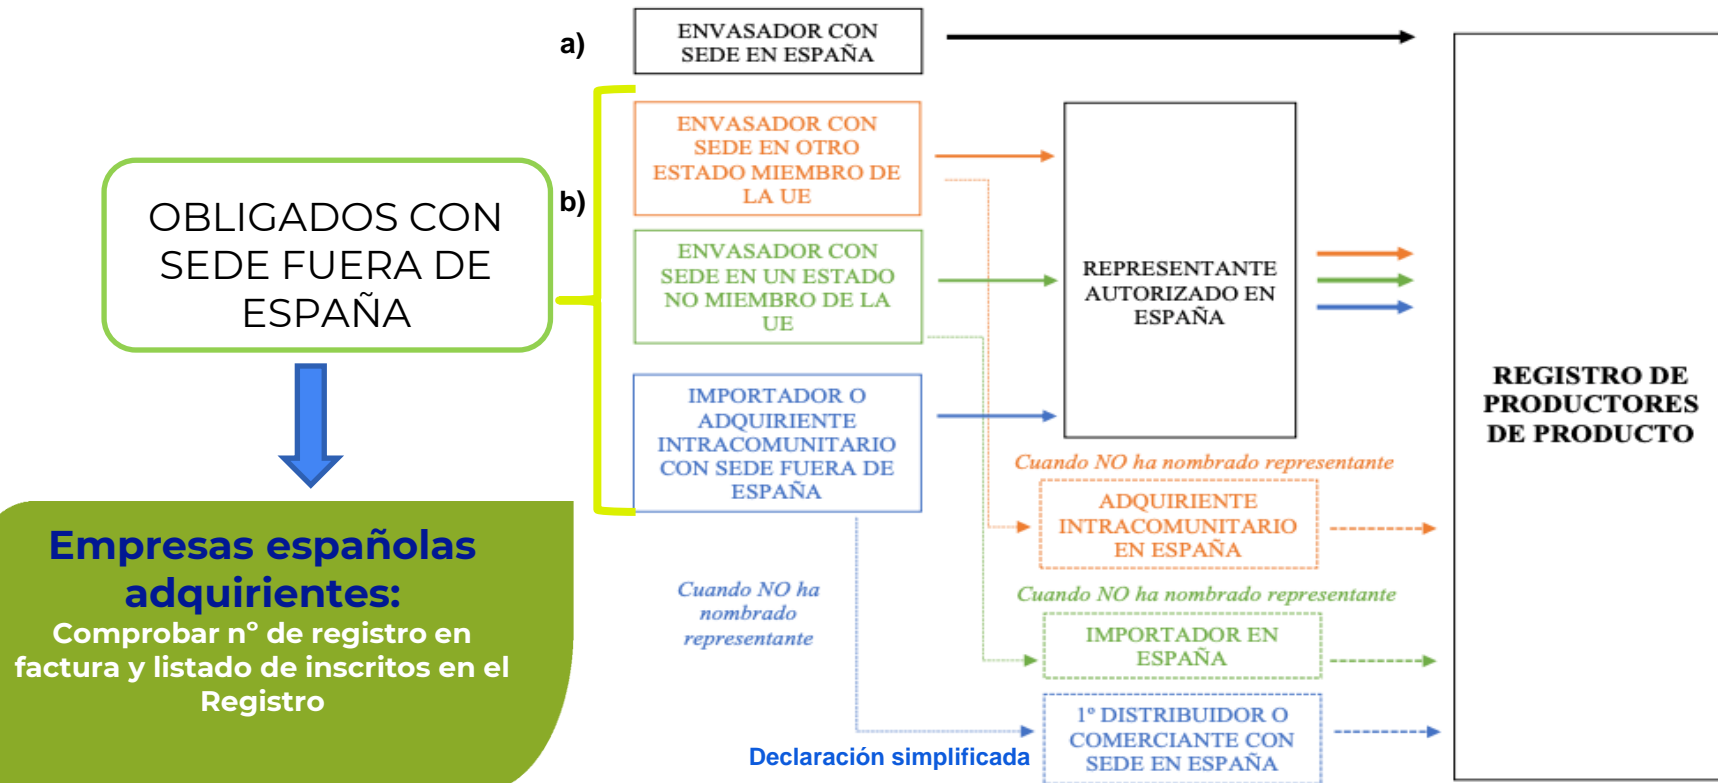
a)

ENVASADOR CON SEDE EN ESPAÑA

b)

OBLIGADOS CON SEDE FUERA DE ESPAÑA

ENVASADOR CON SEDE EN OTRO ESTADO MIEMBRO DE LA UE

ENVASADOR CON SEDE EN UN ESTADO NO MIEMBRO DE LA UE

IMPORTADOR O ADQUIRIENTE INTRACOMUNITARIO CON SEDE FUERA DE ESPAÑA

REPRESENTANTE AUTORIZADO EN ESPAÑA

REGISTRO DE PRODUCTORES DE PRODUCTO

Cuando NO ha nombrado representante

ADQUIRIENTE INTRACOMUNITARIO EN ESPAÑA

Cuando NO ha nombrado representante

IMPORTADOR EN ESPAÑA

Cuando NO ha nombrado representante

1º DISTRIBUIDOR O COMERCIANTE CON SEDE EN ESPAÑA

Declaración simplificada

Empresas españolas adquirientes:

Comprobar nº de registro en factura y listado de inscritos en el Registro